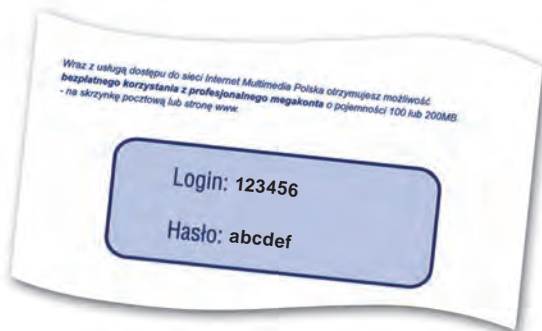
Wraz z usługą dostępu do sieci Internet Multimedia Polska otrzymujesz możliwość **bezpłatnego korzystania z profesjonalnego megakonta** o pojemności 100 lub 200MB - na skrzynkę pocztową lub stronę www.

Login: 123456

Hasło: abcdef